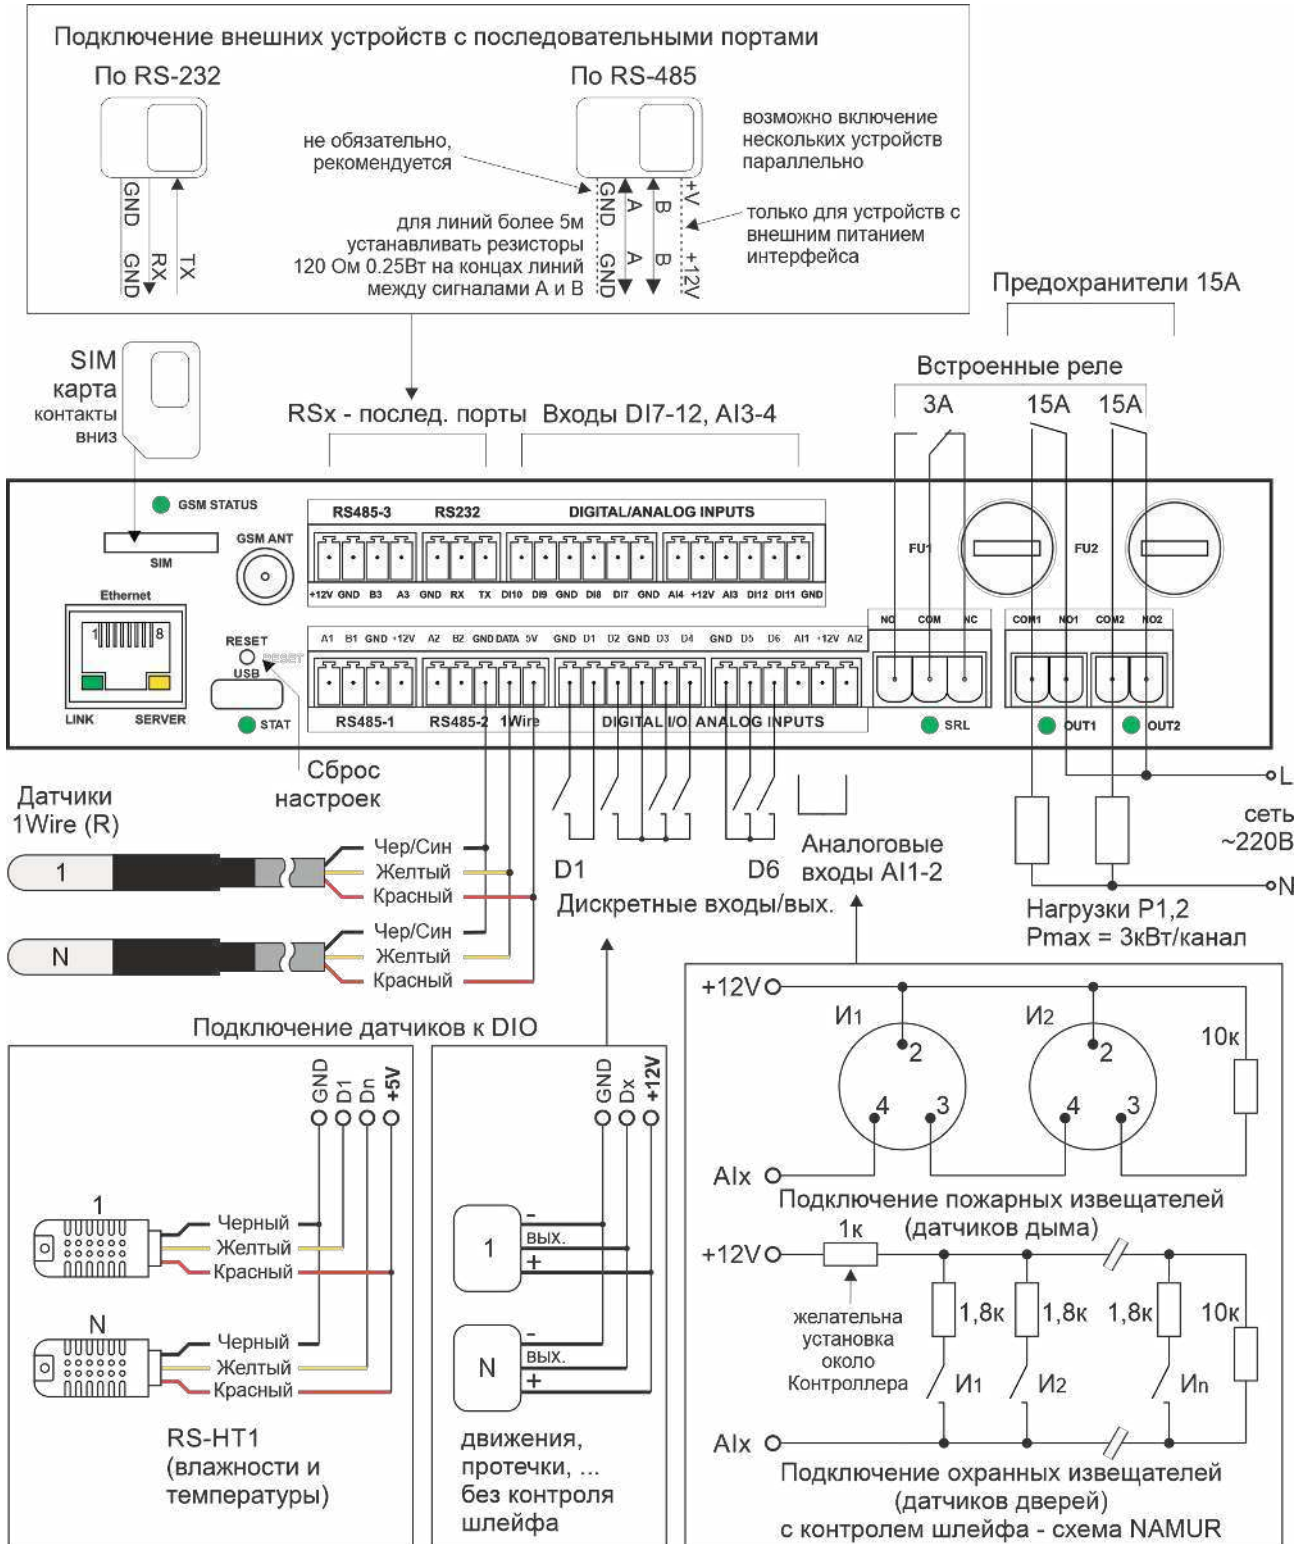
Подключение внешних устройств с последовательными портами

По RS-232

GND RX TX GND

По RS-485

не обязательно, рекомендуется

возможно включение нескольких устройств параллельно

GND A B +V

GND A B +12V

для линий более 5м устанавливать резисторы 120 Ом 0.25Вт на концах линий между сигналами А и В

только для устройств с внешним питанием интерфейса

Предохранители 15А

SIM карта контакты вниз

RSx - послед. порты  Входы DI7-12, AI3-4

Встроенные реле

3А  15А  15А

GSM STATUS

SIM

GSM ANT

Ethernet

LINK  SERVER

RESET

USB

STAT

RS485-3  RS232  DIGITAL/ANALOG INPUTS

+12V GND B3 A3 GND RX TX DI10 DI9 GND DI8 DI7 GND AI4 +12V AI3 DI12 DI11 GND

A1 B1 GND +12V A2 B2 GND DATA 5V GND D1 D2 GND D3 D4 GND D5 D6 AI1 +12V AI2

RS485-1  RS485-2  1Wire  DIGITAL I/O  ANALOG INPUTS

FU1  FU2

NO COM NC  COM1 NO1 COM2 NO2

SRL  OUT1  OUT2

Сброс настроек

Датчики 1Wire (R)

1

Чер/Син
Желтый
Красный

N

Чер/Син
Желтый
Красный

D1  D6

Аналоговые входы AI1-2

Дискретные входы/вых.

L

сеть ~220В

N

Нагрузки P1,2
Pmax = 3кВт/канал

Подключение датчиков к DIO

GND D1 Dn +5V

1

Черный
Желтый
Красный

N

Черный
Желтый
Красный

RS-HT1 (влажности и температуры)

GND Dx +12V

1  -  вых.  +

N  -  вых.  +

движения, протечки, ... без контроля шлейфа

+12V

И1  И2

2 4 3  2 4 3

10к

AIx

Подключение пожарных извещателей (датчиков дыма)

+12V  1к

1,8к  1,8к  1,8к  10к

желательна установка около Контроллера

И1  И2  Иn

AIx

Подключение охранных извещателей (датчиков дверей) с контролем шлейфа - схема NAMUR